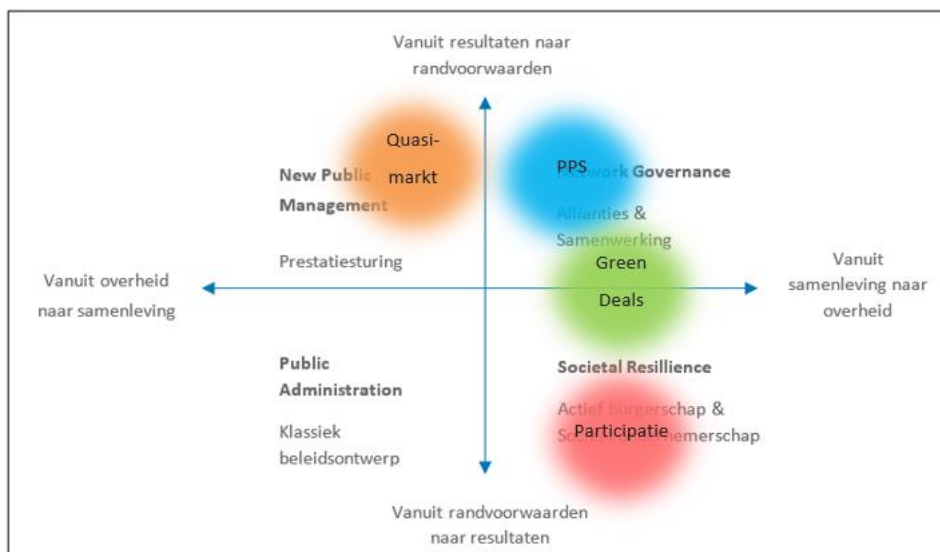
Vanuit resultaten naar randvoorwaarden

Quasi-markt

New Public Management

Prestatiesturing

PPS

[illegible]work Governance

Allianties & Samenwerking

Vanuit overheid naar samenleving

Green Deals

Vanuit samenleving naar overheid

Public Administration

Klassiek beleidsontwerp

Societal Resillience

Actief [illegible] & S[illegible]

Participatie

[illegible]merschap

Vanuit randvoorwaarden naar resultaten